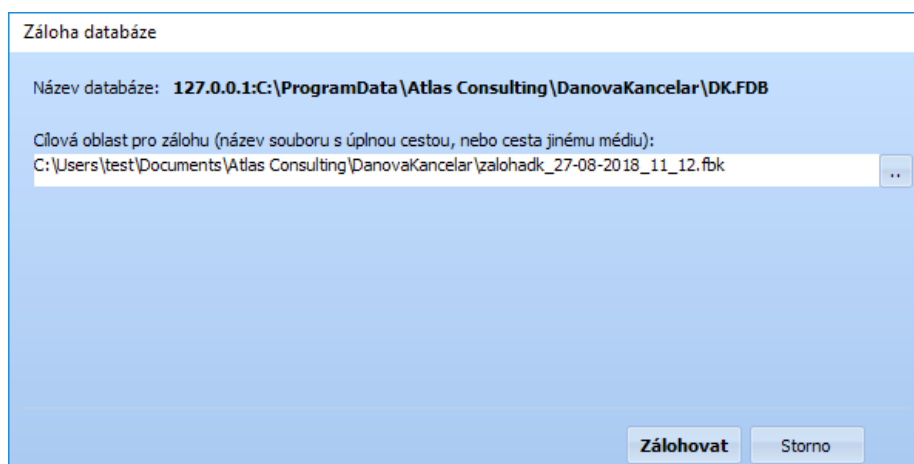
Záloha databáze

Název databáze: **127.0.0.1:C:\ProgramData\Atlas Consulting\DanovaKancelar\DK.FDB**

Cílová oblast pro zálohu (název souboru s úplnou cestou, nebo cesta jinému médiu):
C:\Users\test\Documents\Atlas Consulting\DanovaKancelar\zalohadk_27-08-2018_11_12.fbk

..

Zálohovat

Storno